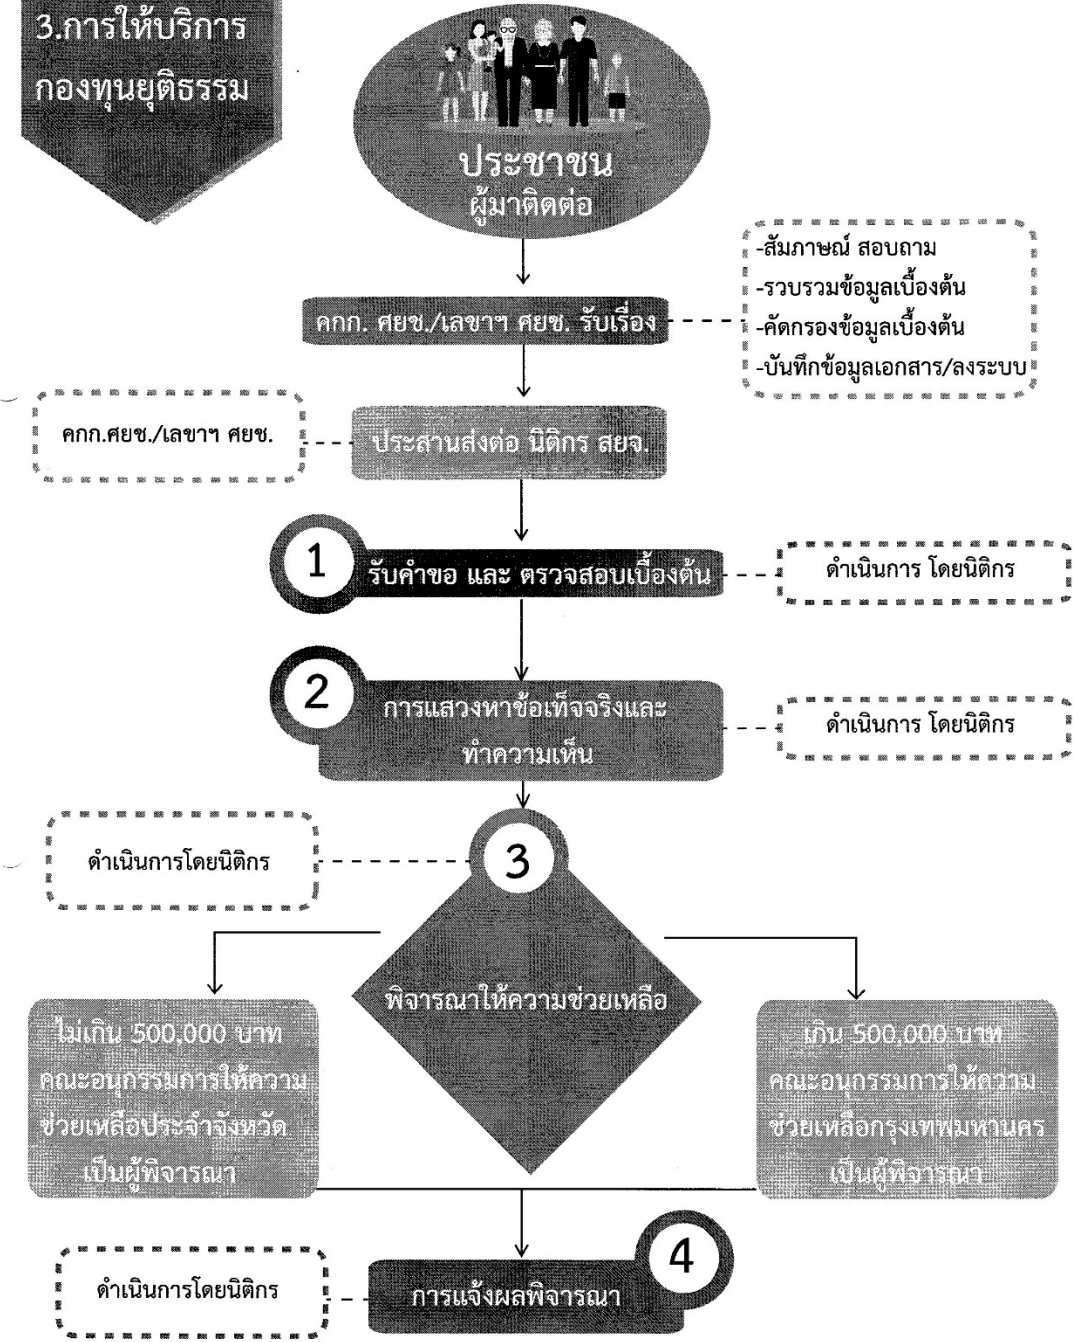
3.การให้บริการ
กองทุนยุติธรรม

ประชาชน
ผู้มาติดต่อ

คกก. ศยช./เลขาฯ ศยช. รับเรื่อง

-สัมภาษณ์ สอบถาม
-รวบรวมข้อมูลเบื้องต้น
-คัดกรองข้อมูลเบื้องต้น
-บันทึกข้อมูลเอกสาร/ลงระบบ

คกก.ศยช./เลขาฯ ศยช.

ประสานส่งต่อ นิติกร สยจ.

1 รับคำขอ และ ตรวจสอบเบื้องต้น

ดำเนินการ โดยนิติกร

2 การแสวงหาข้อเท็จจริงและทำความเห็น

ดำเนินการ โดยนิติกร

ดำเนินการโดยนิติกร

3

พิจารณาให้ความช่วยเหลือ

ไม่เกิน 500,000 บาท คณะอนุกรรมการให้ความช่วยเหลือประจำจังหวัด เป็นผู้พิจารณา

เกิน 500,000 บาท คณะอนุกรรมการให้ความช่วยเหลือกรุงเทพมหานคร เป็นผู้พิจารณา

ดำเนินการโดยนิติกร

การแจ้งผลพิจารณา 4